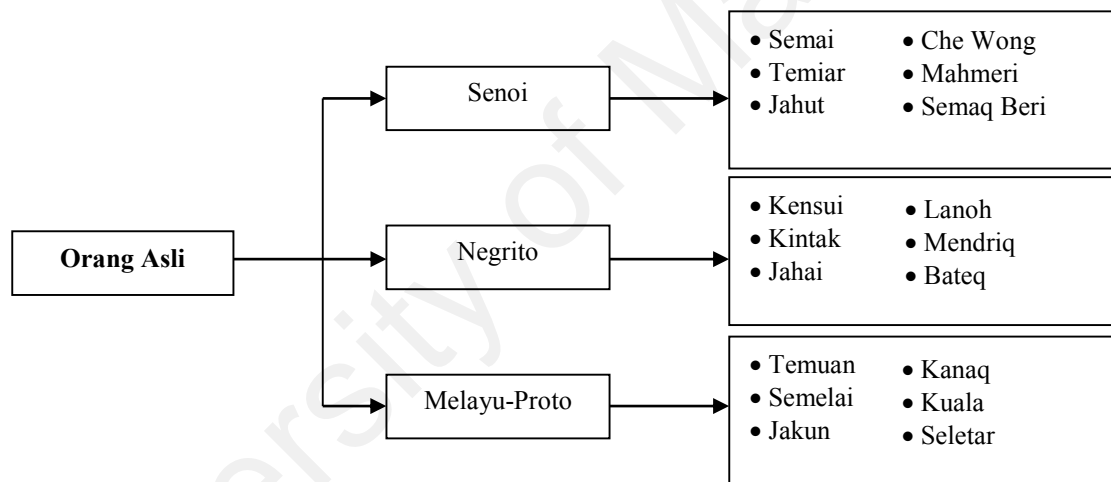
Orang Asli

Senoi

- Semai
- Temiar
- Jahut
- Che Wong
- Mahmeri
- Semaq Beri

Negrito

- Kensui
- Kintak
- Jahai
- Lanoh
- Mendriq
- Bateq

Melayu-Proto

- Temuan
- Semelai
- Jakun
- Kanaq
- Kuala
- Seletar